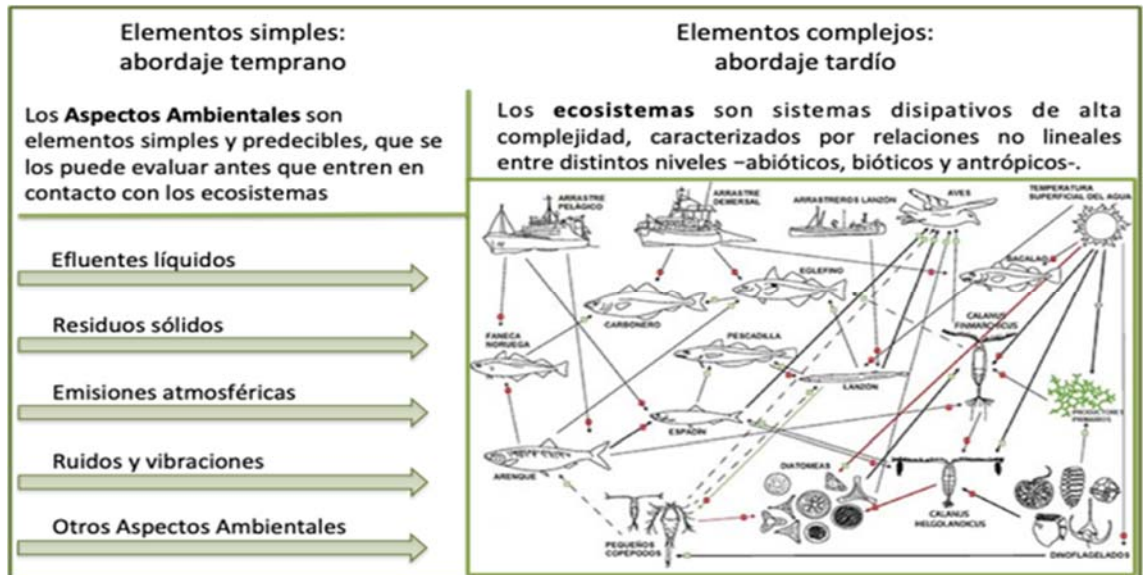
Elementos simples: abordaje temprano

Los **Aspectos Ambientales** son elementos simples y predecibles, que se los puede evaluar antes que entren en contacto con los ecosistemas

Efluentes líquidos

Residuos sólidos

Emisiones atmosféricas

Ruidos y vibraciones

Otros Aspectos Ambientales

Elementos complejos: abordaje tardío

Los **ecosistemas** son sistemas disipativos de alta complejidad, caracterizados por relaciones no lineales entre distintos niveles –abióticos, bióticos y antrópicos-.

ARRASTRE PELÁGICO
ARRASTRE DEMERSAL
ARRASTREROS LANZÓN
AVES
TEMPERATURA SUPERFICIAL DEL AGUA
EGLEFINO
BACALAO
CARBONERO
FANECA NORUEGA
PESCADILLA
CALANUS FINMARCHICUS
LANZÓN
ESPADÍN
PRODUCTORES PRIMARIOS
ARENQUE
DIATOMEAS
CALANUS HELGOLANDICUS
PEQUEÑOS COPÉPODOS
DINOFLAGELADOS